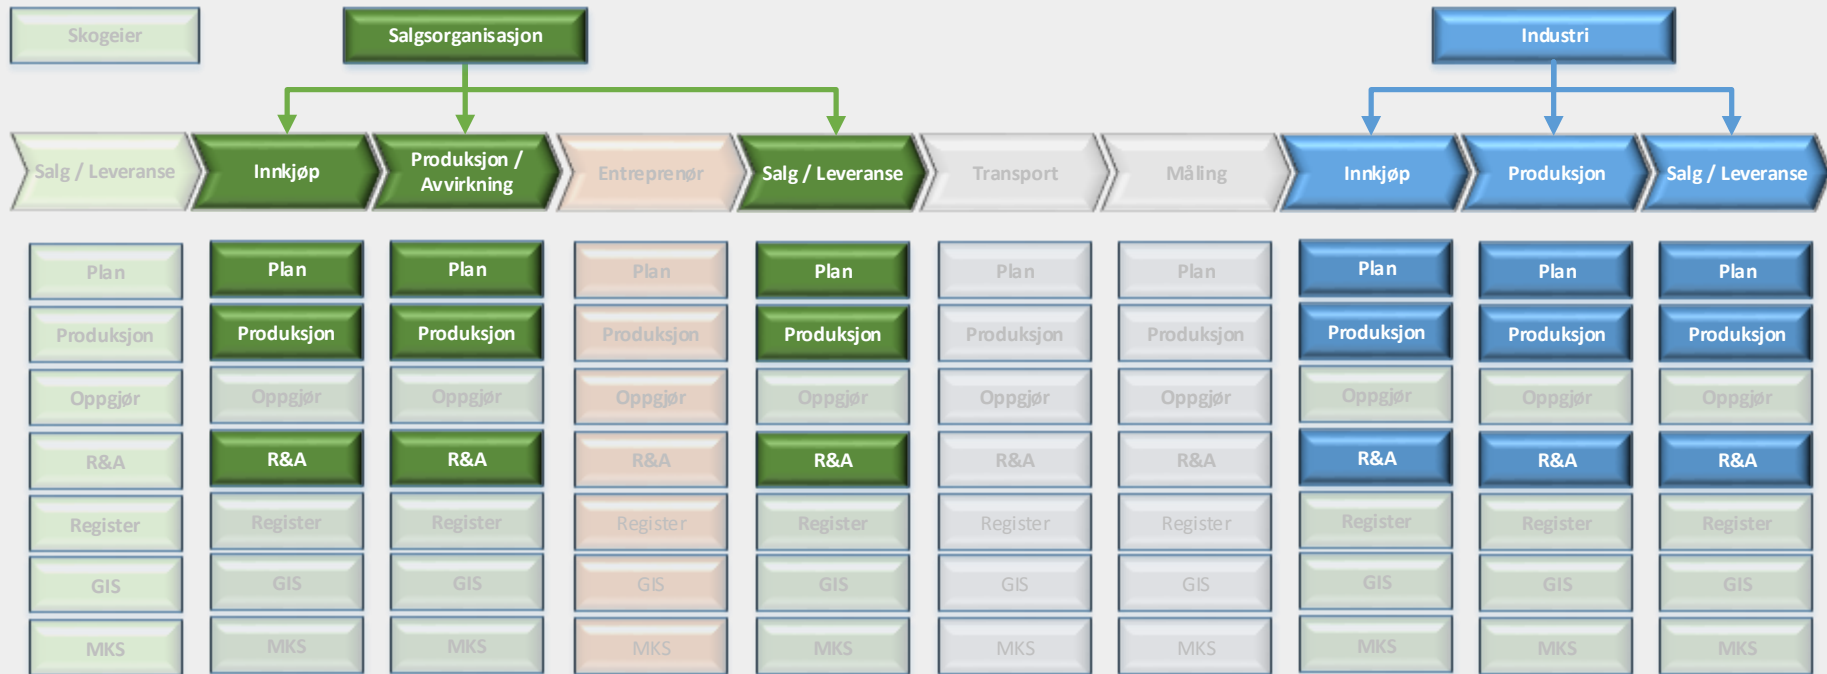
Skogeier

Salgsorganisasjon

Industri

| Salg / Leveranse | Innkjøp | Produksjon / Avvirkning | Entreprenør | Salg / Leveranse | Transport | Måling | Innkjøp | Produksjon | Salg / Leveranse |
|---|---|---|---|---|---|---|---|---|---|
| Plan | Plan | Plan | Plan | Plan | Plan | Plan | Plan | Plan | Plan |
| Produksjon | Produksjon | Produksjon | Produksjon | Produksjon | Produksjon | Produksjon | Produksjon | Produksjon | Produksjon |
| Oppgjør | Oppgjør | Oppgjør | Oppgjør | Oppgjør | Oppgjør | Oppgjør | Oppgjør | Oppgjør | Oppgjør |
| R&A | R&A | R&A | R&A | R&A | R&A | R&A | R&A | R&A | R&A |
| Register | Register | Register | Register | Register | Register | Register | Register | Register | Register |
| GIS | GIS | GIS | GIS | GIS | GIS | GIS | GIS | GIS | GIS |
| MKS | MKS | MKS | MKS | MKS | MKS | MKS | MKS | MKS | MKS |